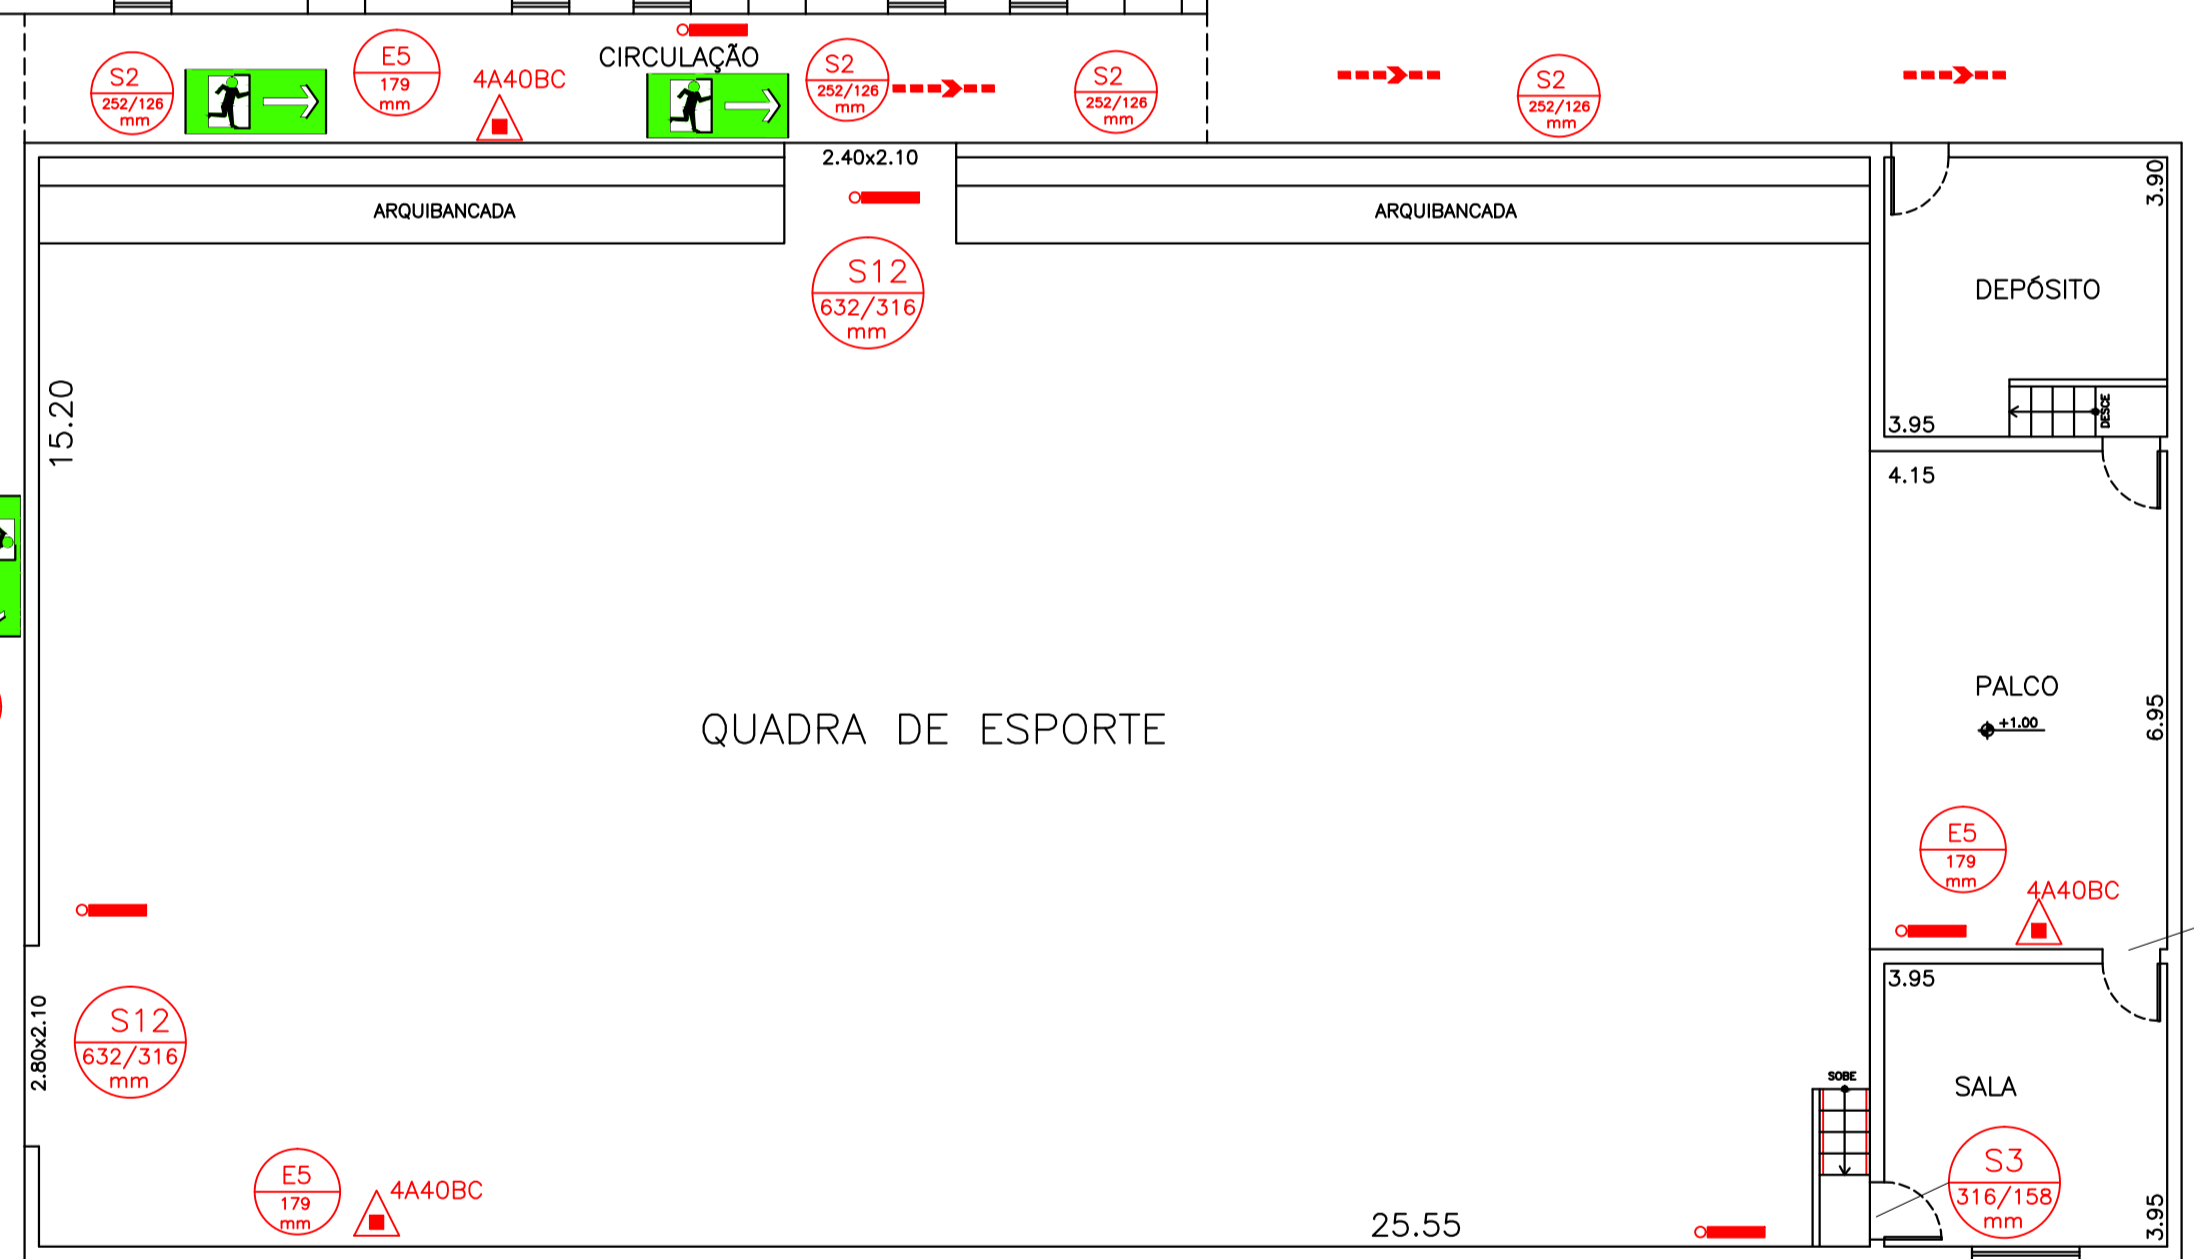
S2
252/126
mm

E5
179
mm

4A40BC

CIRCULAÇÃO

S2
252/126
mm

S2
252/126
mm

S2
252/126
mm

2.40x2.10

ARQUIBANCADA

ARQUIBANCADA

3.90

S12
632/316
mm

DEPÓSITO

15.20

3.95

DESCE

4.15

PALCO

+1.00

6.95

QUADRA DE ESPORTE

E5
179
mm

4A40BC

3.95

2.80x2.10

S12
632/316
mm

SOBE

SALA

S3
316/158
mm

E5
179
mm

4A40BC

25.55

3.95